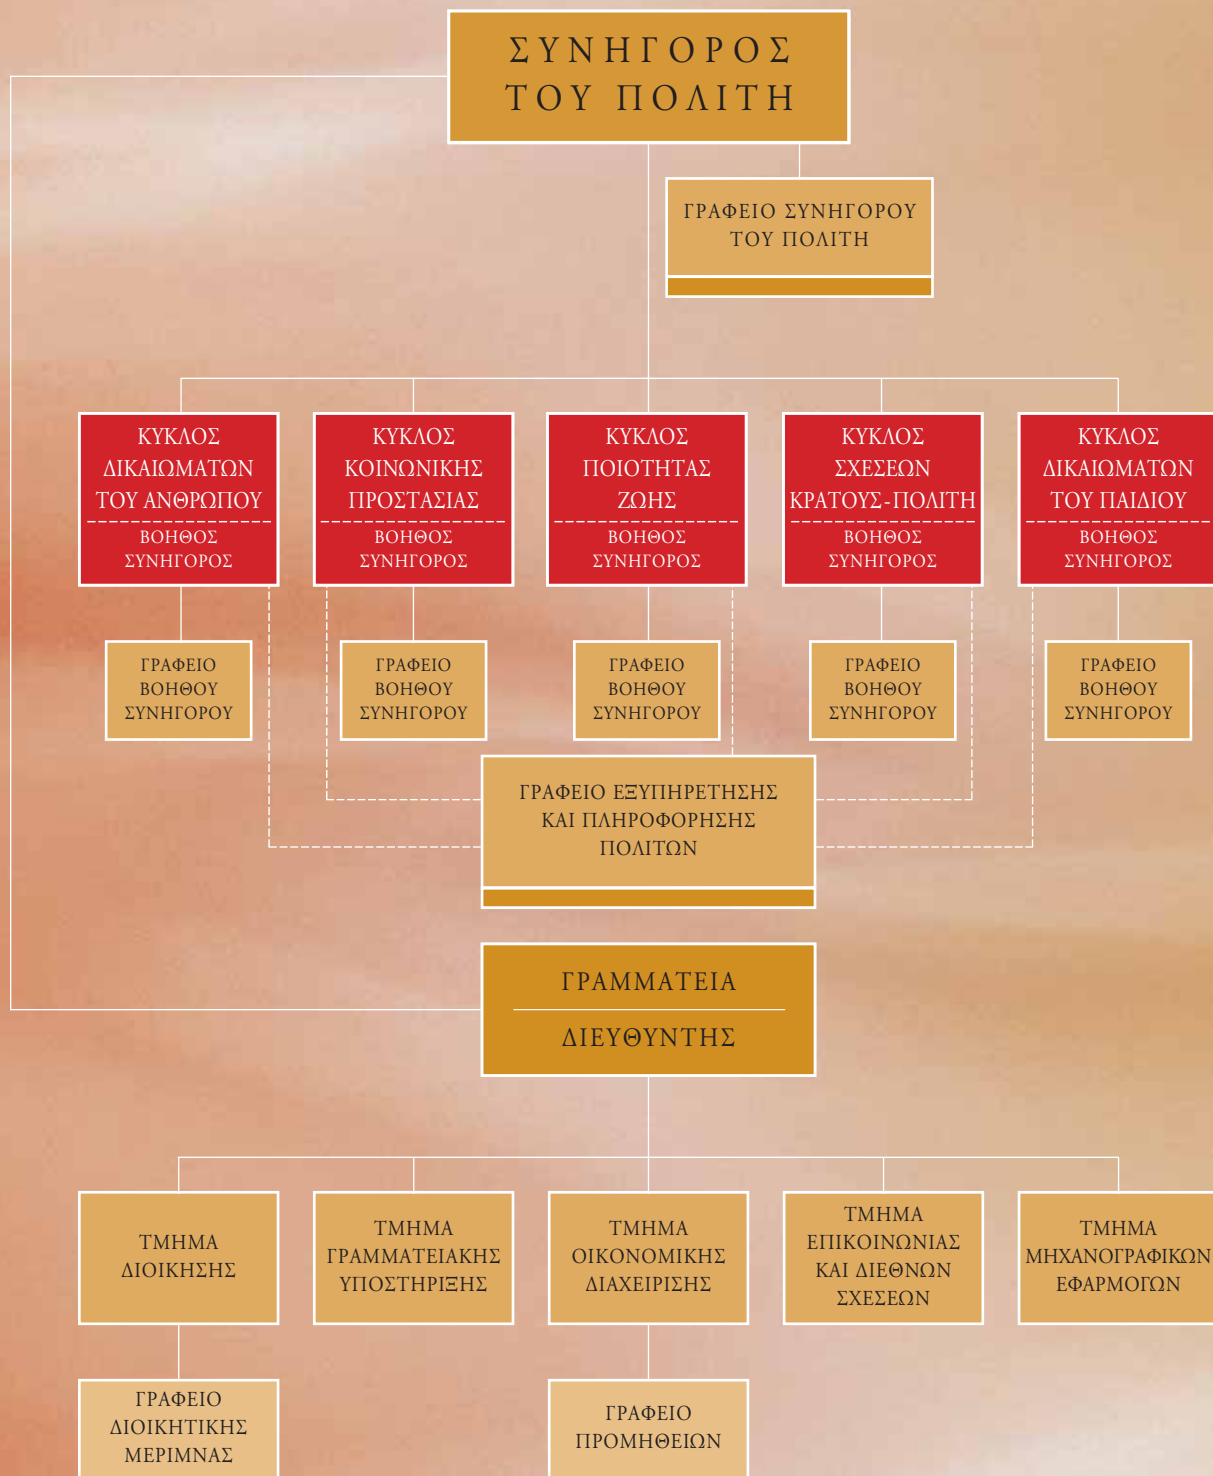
ΣΥΝΗΓΟΡΟΣ ΤΟΥ ΠΟΛΙΤΗ

ΓΡΑΦΕΙΟ ΣΥΝΗΓΟΡΟΥ ΤΟΥ ΠΟΛΙΤΗ

ΚΥΚΛΟΣ ΔΙΚΑΙΩΜΑΤΩΝ ΤΟΥ ΑΝΘΡΩΠΟΥ
ΒΟΗΘΟΣ ΣΥΝΗΓΟΡΟΣ

ΚΥΚΛΟΣ ΚΟΙΝΩΝΙΚΗΣ ΠΡΟΣΤΑΣΙΑΣ
ΒΟΗΘΟΣ ΣΥΝΗΓΟΡΟΣ

ΚΥΚΛΟΣ ΠΟΙΟΤΗΤΑΣ ΖΩΗΣ
ΒΟΗΘΟΣ ΣΥΝΗΓΟΡΟΣ

ΚΥΚΛΟΣ ΣΧΕΣΕΩΝ ΚΡΑΤΟΥΣ-ΠΟΛΙΤΗ
ΒΟΗΘΟΣ ΣΥΝΗΓΟΡΟΣ

ΚΥΚΛΟΣ ΔΙΚΑΙΩΜΑΤΩΝ ΤΟΥ ΠΑΙΔΙΟΥ
ΒΟΗΘΟΣ ΣΥΝΗΓΟΡΟΣ

ΓΡΑΦΕΙΟ ΒΟΗΘΟΥ ΣΥΝΗΓΟΡΟΥ

ΓΡΑΦΕΙΟ ΒΟΗΘΟΥ ΣΥΝΗΓΟΡΟΥ

ΓΡΑΦΕΙΟ ΒΟΗΘΟΥ ΣΥΝΗΓΟΡΟΥ

ΓΡΑΦΕΙΟ ΒΟΗΘΟΥ ΣΥΝΗΓΟΡΟΥ

ΓΡΑΦΕΙΟ ΒΟΗΘΟΥ ΣΥΝΗΓΟΡΟΥ

ΓΡΑΦΕΙΟ ΕΞΥΠΗΡΕΤΗΣΗΣ ΚΑΙ ΠΛΗΡΟΦΟΡΗΣΗΣ ΠΟΛΙΤΩΝ

ΓΡΑΜΜΑΤΕΙΑ
ΔΙΕΥΘΥΝΤΗΣ

ΤΜΗΜΑ ΔΙΟΙΚΗΣΗΣ

ΤΜΗΜΑ ΓΡΑΜΜΑΤΕΙΑΚΗΣ ΥΠΟΣΤΗΡΙΞΗΣ

ΤΜΗΜΑ ΟΙΚΟΝΟΜΙΚΗΣ ΔΙΑΧΕΙΡΙΣΗΣ

ΤΜΗΜΑ ΕΠΙΚΟΙΝΩΝΙΑΣ ΚΑΙ ΔΙΕΘΝΩΝ ΣΧΕΣΕΩΝ

ΤΜΗΜΑ ΜΗΧΑΝΟΓΡΑΦΙΚΩΝ ΕΦΑΡΜΟΓΩΝ

ΓΡΑΦΕΙΟ ΔΙΟΙΚΗΤΙΚΗΣ ΜΕΡΙΜΝΑΣ

ΓΡΑΦΕΙΟ ΠΡΟΜΗΘΕΙΩΝ